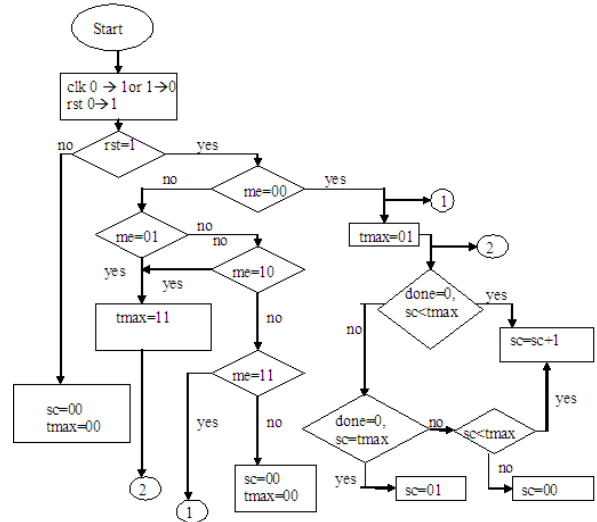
Start

clk 0 → 1or 1→0
rst 0→1

no
rst=1
yes

no
me=00
yes
1

me=01
no
no
me=10
yes
yes

tmax=01
2

done=0,
sc<tmax
yes
no

tmax=11

no

sc=sc+1

me=11

sc=00
tmax=00

yes
no

done=0,
sc=tmax
no
sc<tmax
yes

2

sc=00
tmax=00

yes
sc=01
no
sc=00

1